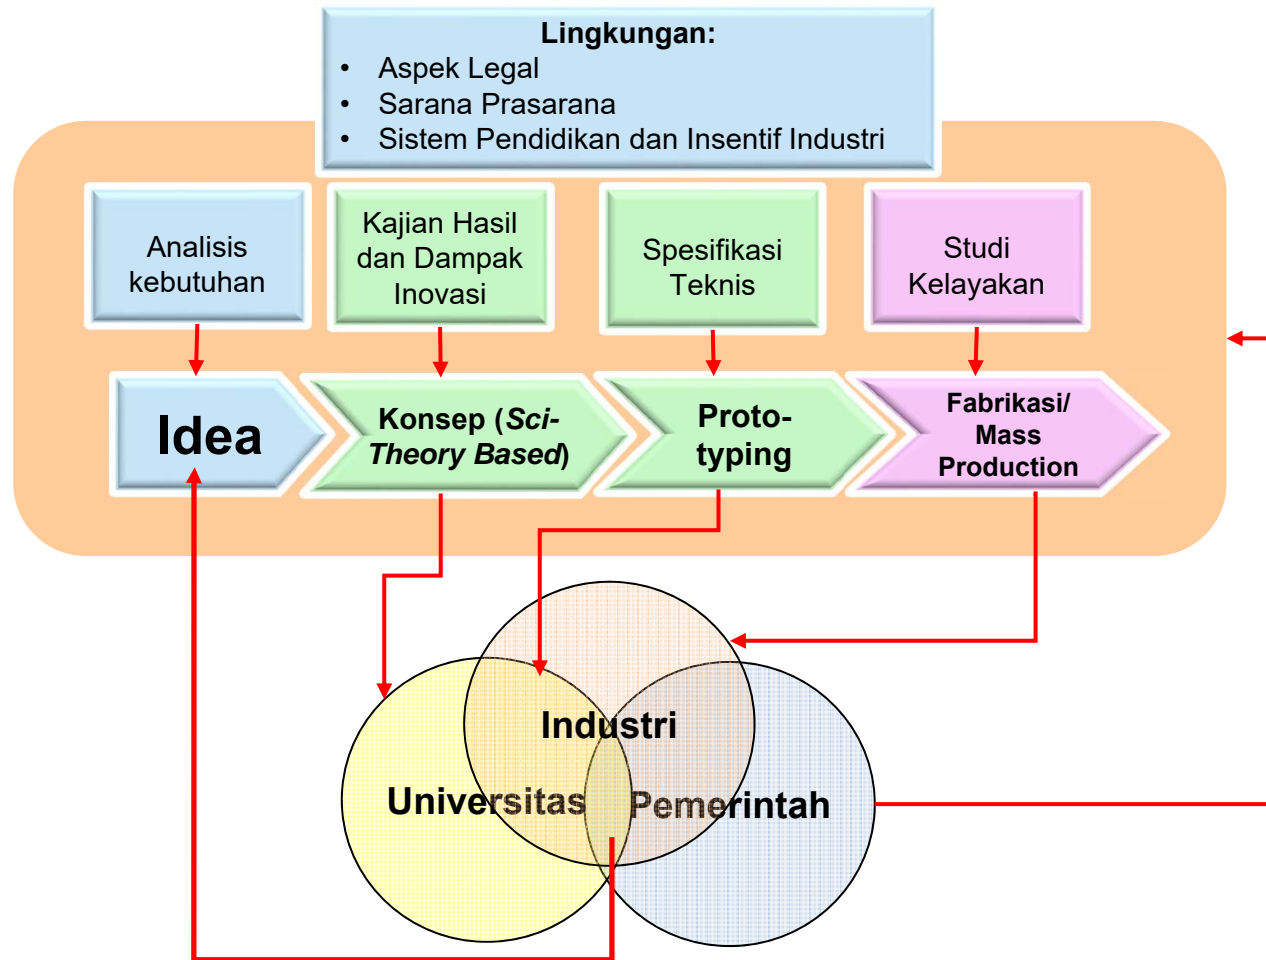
Lingkungan:
- Aspek Legal
- Sarana Prasarana
- Sistem Pendidikan dan Insentif Industri

Analisis kebutuhan

Kajian Hasil dan Dampak Inovasi

Spesifikasi Teknis

Studi Kelayakan

Idea

Konsep (*Sci-Theory Based*)

Proto-typing

Fabrikasi/ Mass Production

Industri

Universitas

Pemerintah